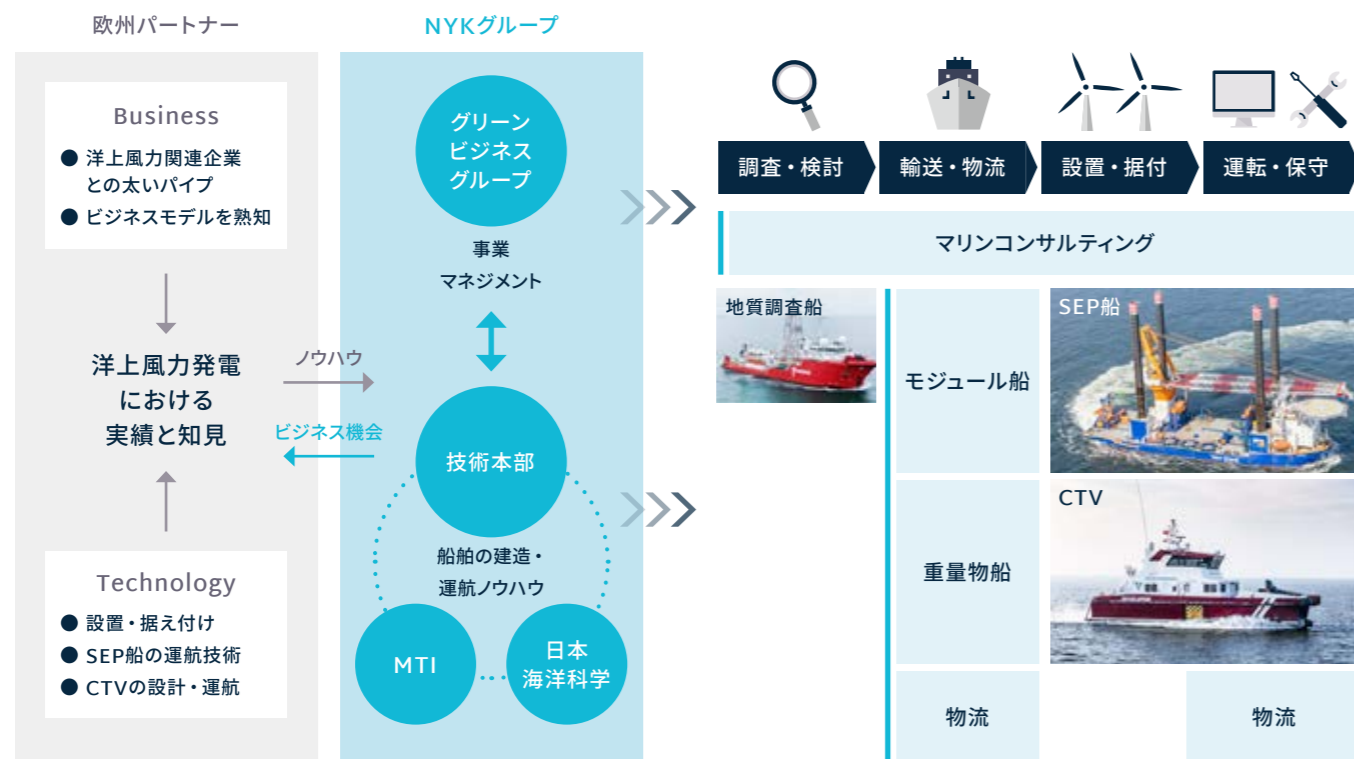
欧州パートナー

Business

● 洋上風力関連企業との太いパイプ
● ビジネスモデルを熟知

洋上風力発電における実績と知見

Technology

● 設置・据え付け
● SEP船の運航技術
● CTVの設計・運航

NYKグループ

グリーンビジネスグループ

事業マネジメント

ノウハウ

ビジネス機会

技術本部

船舶の建造・運航ノウハウ

MTI

日本海洋科学

調査・検討

輸送・物流

設置・据付

運転・保守

マリンコンサルティング

地質調査船

モジュール船

SEP船

重量物船

CTV

物流

物流